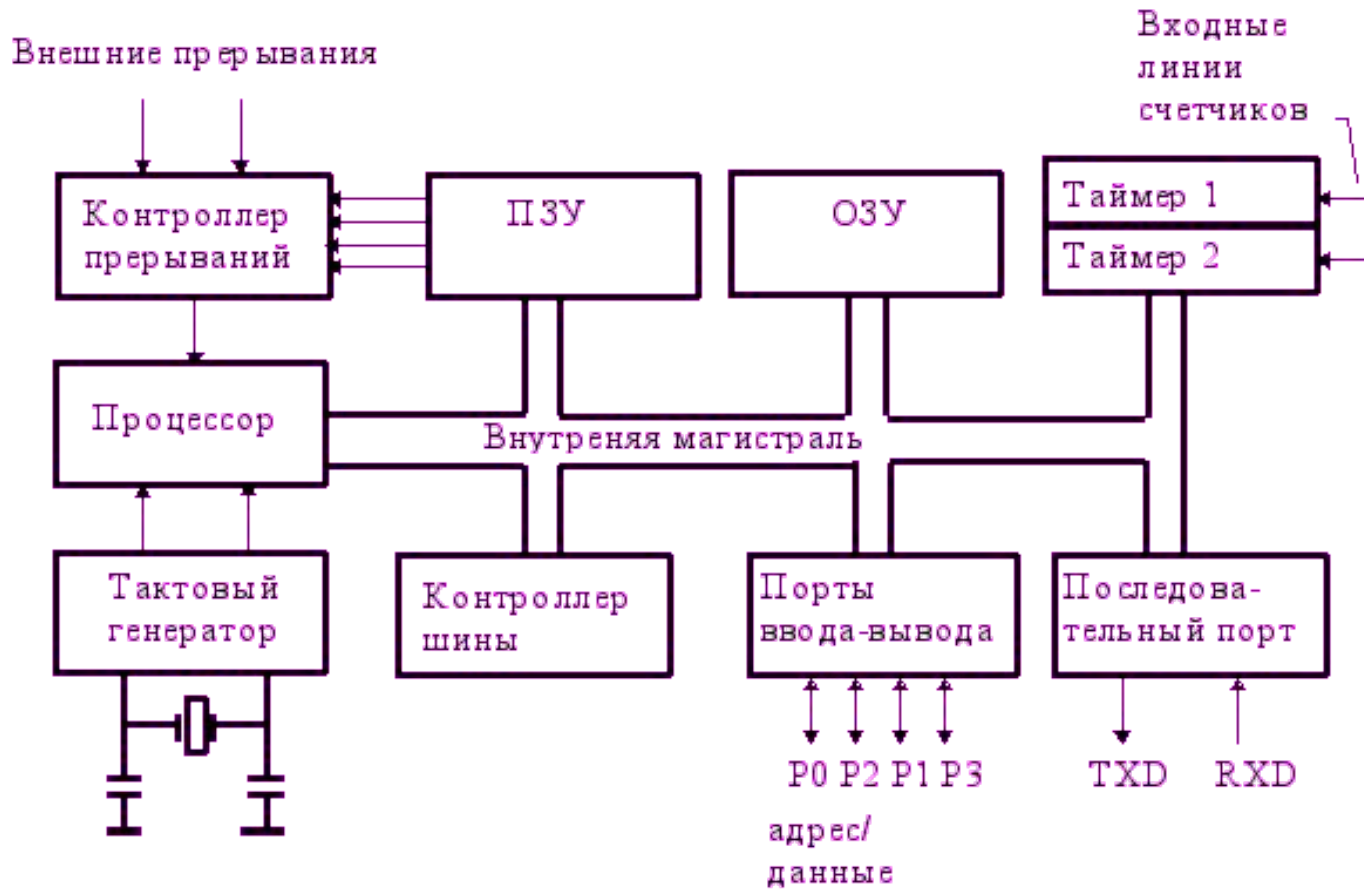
Внешние прерывания

Входные линии счетчиков

Контроллер прерываний

ПЗУ

ОЗУ

Таймер 1

Таймер 2

Процессор

Внутреняя магистраль

Тактовый генератор

Контроллер шины

Порты ввода-вывода

Последовательный порт

P0 P2 P1 P3

адрес/ данные

TXD

RXD